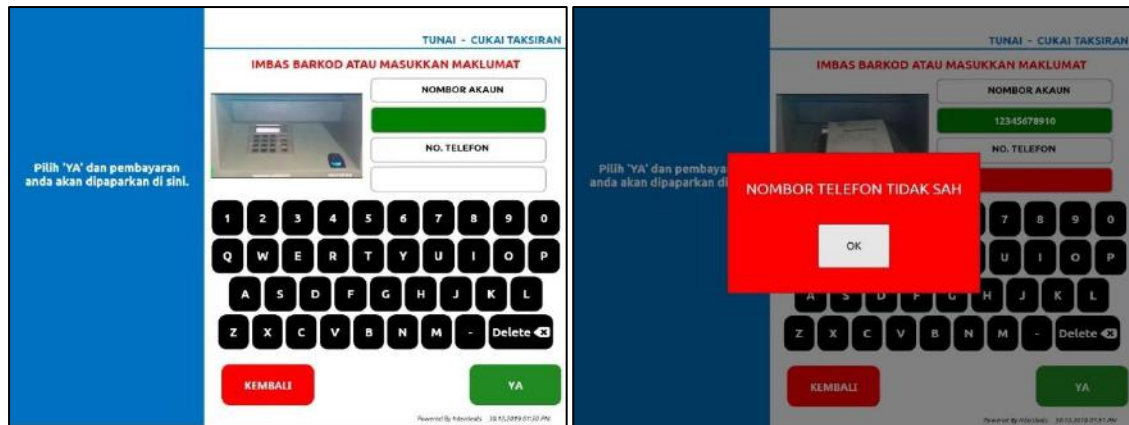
Pilih 'YA' dan pembayaran anda akan dipaparkan di sini.

TUNAI - CUKAI TAKSIRAN

IMBAS BARKOD ATAU MASUKKAN MAKLUMAT

NOMBOR AKAUN

NO. TELEFON

1 2 3 4 5 6 7 8 9 0
Q W E R T Y U I O P
A S D F G H J K L
Z X C V B N M - Delete

KEMBALI

YA

Powered By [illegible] 30.10.2019 01:30 PM

Pilih 'YA' dan pembaya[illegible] anda akan dipaparkan di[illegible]

TUNAI - CUKAI TAKSIRAN

IMBAS BARKOD ATAU MASUKKAN MAKLUMAT

NOMBOR AKAUN

12345678910

NO. TELEFON

NOMBOR TELEFON TIDAK SAH

OK

7 8 9 0
U I O P
A S D F G H J K L
Z X C V B N M - Delete

KEMBALI

YA

Powered By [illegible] 30.10.2019 01:31 PM